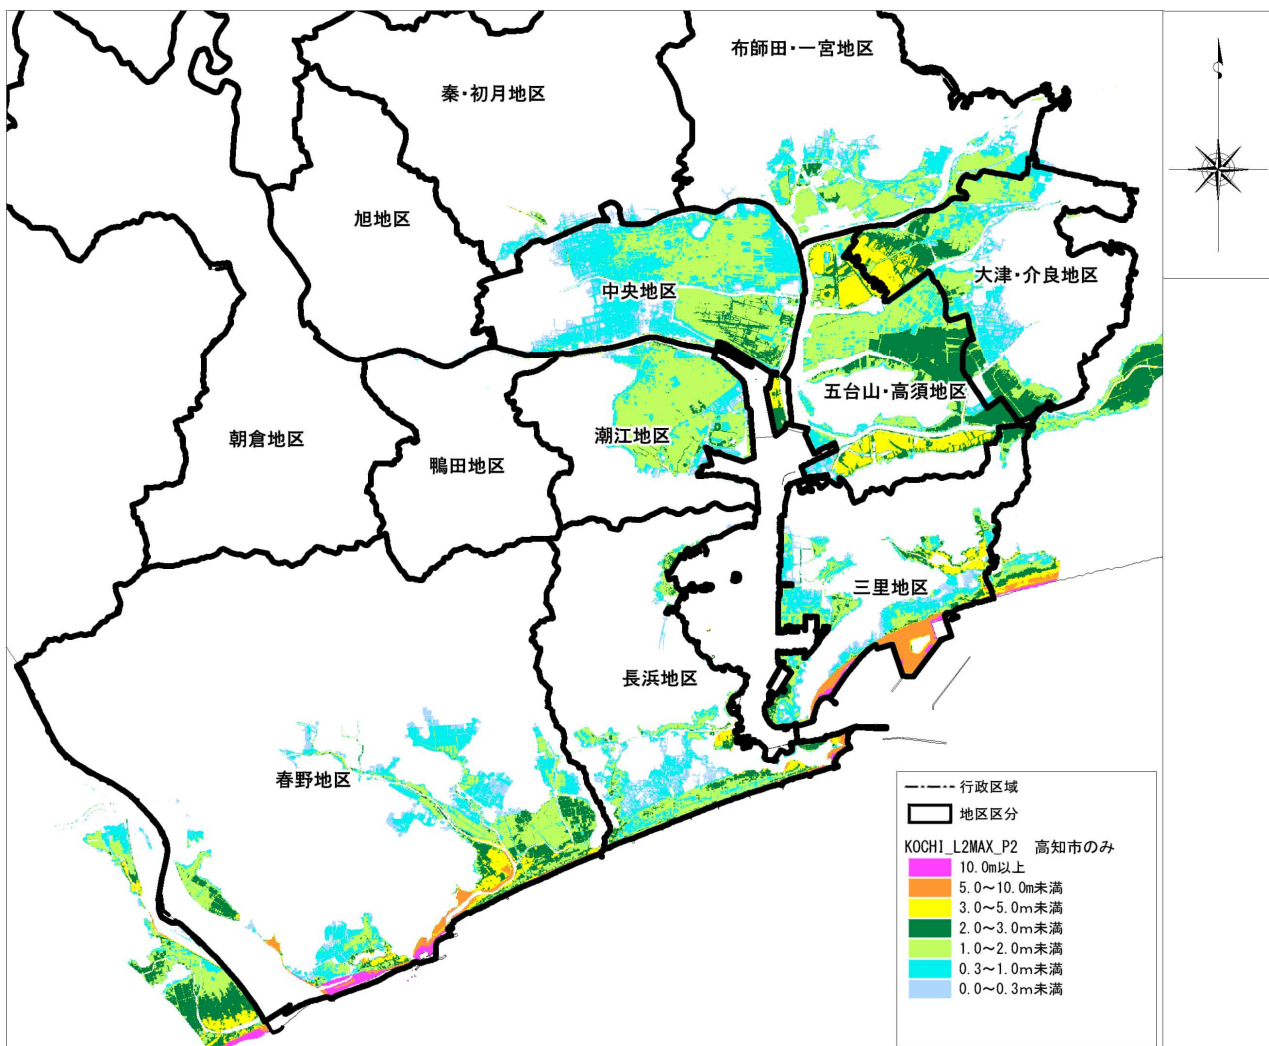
布師田・一宮地区

秦・初月地区

旭地区

中央地区

大津・介良地区

五台山・高須地区

朝倉地区

鴨田地区

潮江地区

三里地区

長浜地区

春野地区

行政区域
地区区分
KOCHI_L2MAX_P2 高知市のみ
10.0m以上
5.0～10.0m未満
3.0～5.0m未満
2.0～3.0m未満
1.0～2.0m未満
0.3～1.0m未満
0.0～0.3m未満